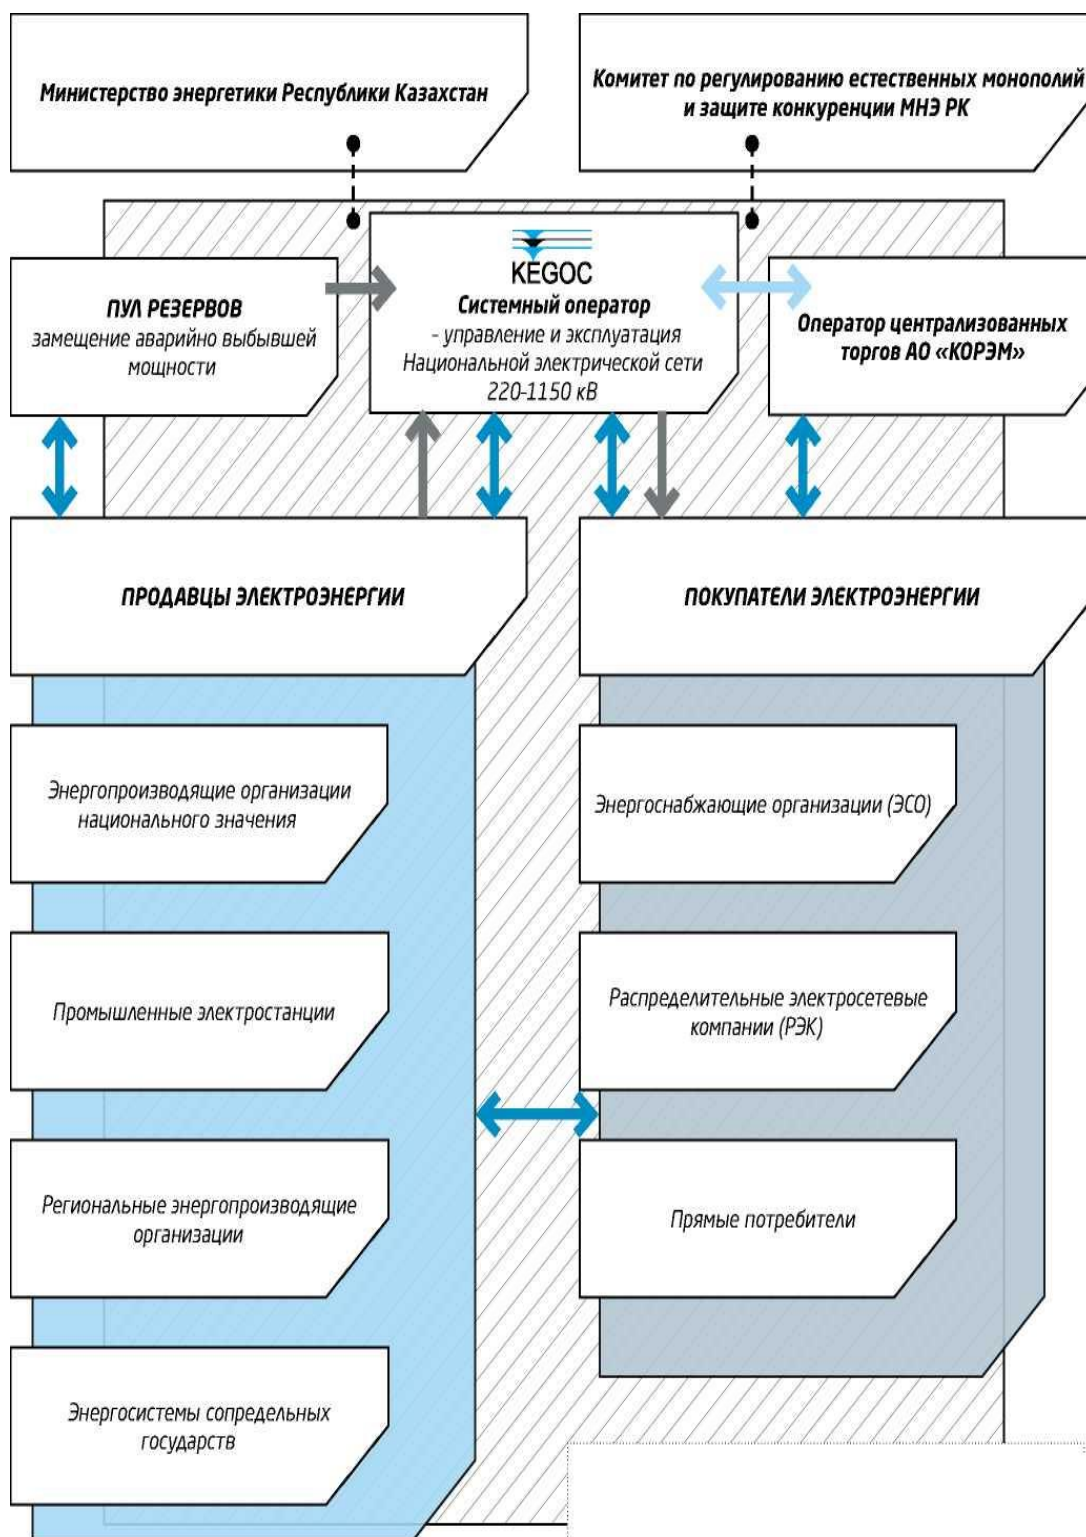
Министерство энергетики Республики Казахстан

Комитет по регулированию естественных монополий и защите конкуренции МНЭ РК

ПУЛ РЕЗЕРВОВ
замещение аварийно выбывшей мощности

KEGOC
Системный оператор
- управление и эксплуатация Национальной электрической сети 220-1150 кВ

Оператор централизованных торгов АО «КОРЭМ»

ПРОДАВЦЫ ЭЛЕКТРОЭНЕРГИИ

ПОКУПАТЕЛИ ЭЛЕКТРОЭНЕРГИИ

Энергопроизводящие организации национального значения

Энергоснабжающие организации (ЭСО)

Промышленные электростанции

Распределительные электросетевые компании (РЭК)

Региональные энергопроизводящие организации

Прямые потребители

Энергосистемы сопредельных государств